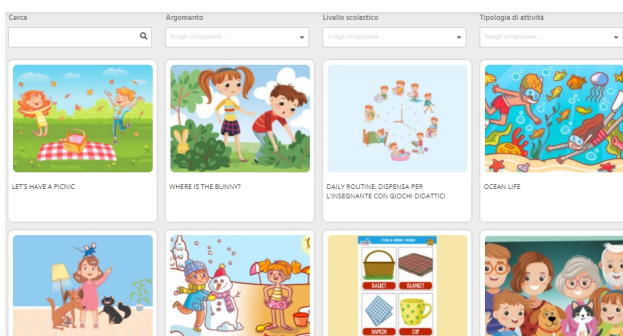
Cerca

Argomento

Scegli un'opzione...

Livello scolastico

Scegli un'opzione...

Tipologia di attività

Scegli un'opzione...

LET'S HAVE A PICNIC

WHERE IS THE BUNNY?

DAILY ROUTINE: DISPENSA PER L'INSEGNANTE CON GIOCHI DIDATTICI

OCEAN LIFE

BASKET

BLANKET

NAPKIN

CUP